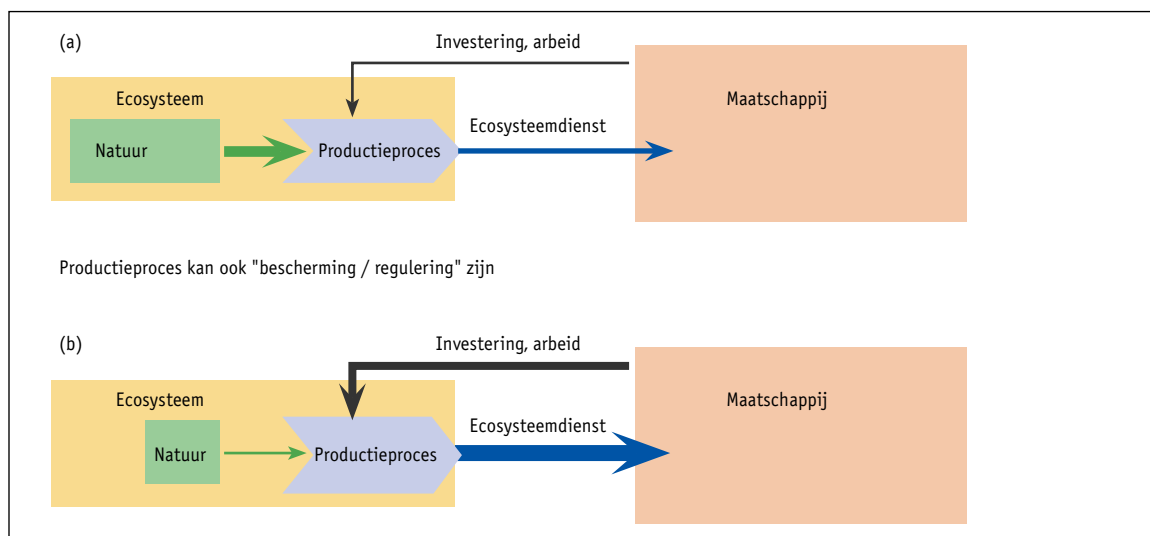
(a)

Investering, arbeid

Ecosysteem

Natuur

Productieproces

Ecosysteemdienst

Maatschappij

Productieproces kan ook "bescherming / regulering" zijn

(b)

Investering, arbeid

Ecosysteem

Natuur

Productieproces

Ecosysteemdienst

Maatschappij